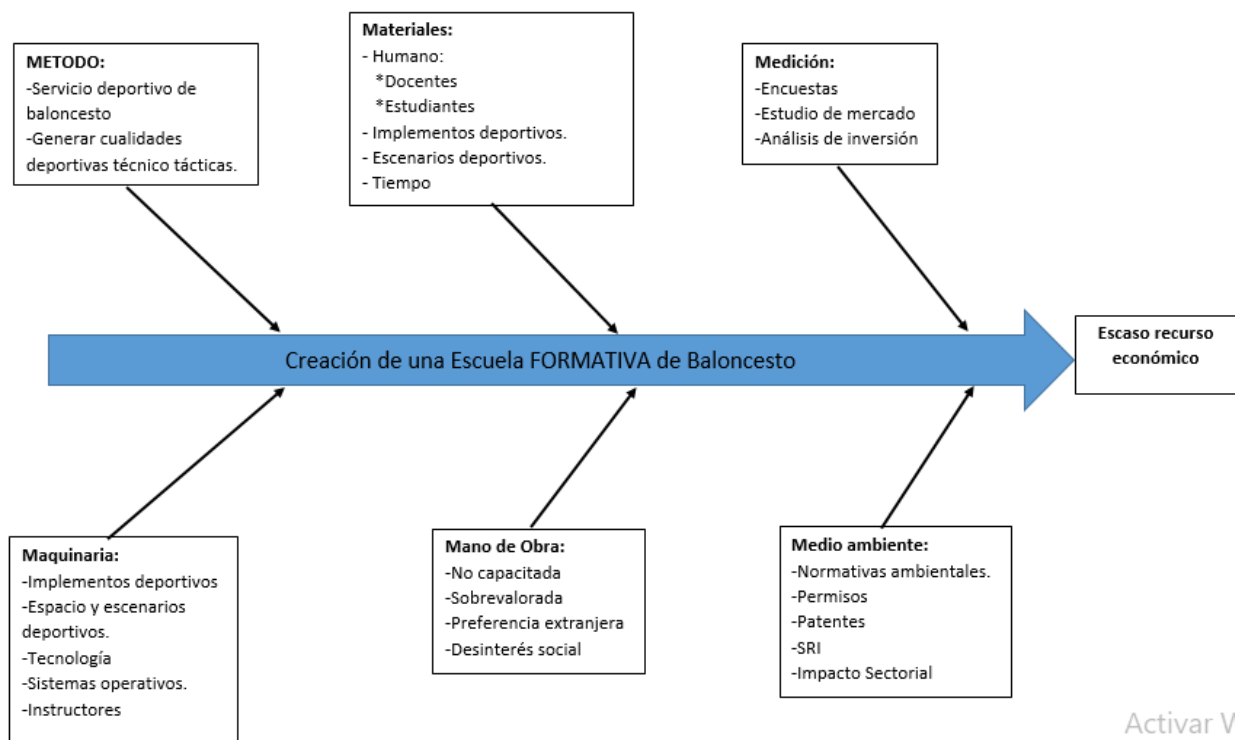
METODO:
-Servicio deportivo de baloncesto
-Generar cualidades deportivas técnico tácticas.

Materiales:
- Humano:
*Docentes
*Estudiantes
- Implementos deportivos.
- Escenarios deportivos.
- Tiempo

Medición:
-Encuestas
-Estudio de mercado
-Análisis de inversión

Creación de una Escuela FORMATIVA de Baloncesto

Escaso recurso económico

Maquinaria:
-Implementos deportivos
-Espacio y escenarios deportivos.
-Tecnología
-Sistemas operativos.
-Instructores

Mano de Obra:
-No capacitada
-Sobrevalorada
-Preferencia extranjera
-Desinterés social

Medio ambiente:
-Normativas ambientales.
-Permisos
-Patentes
-SRI
-Impacto Sectorial

Activar W